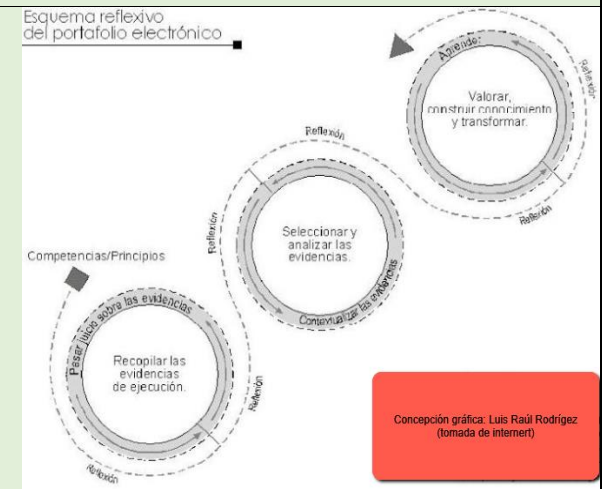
Esquema reflexivo del portafolio electrónico

Aprender

Reflexión

Valorar, construir conocimiento y transformar.

Reflexión

Reflexión

Reflexión

Seleccionar y analizar las evidencias.

Contextualizar las evidencias

Reflexión

Competencias/Principios

Pesar juicio sobre las evidencias

Recopilar las evidencias de ejecución.

Reflexión

Reflexión

Concepción gráfica: Luis Raúl Rodrígez (tomada de internet)